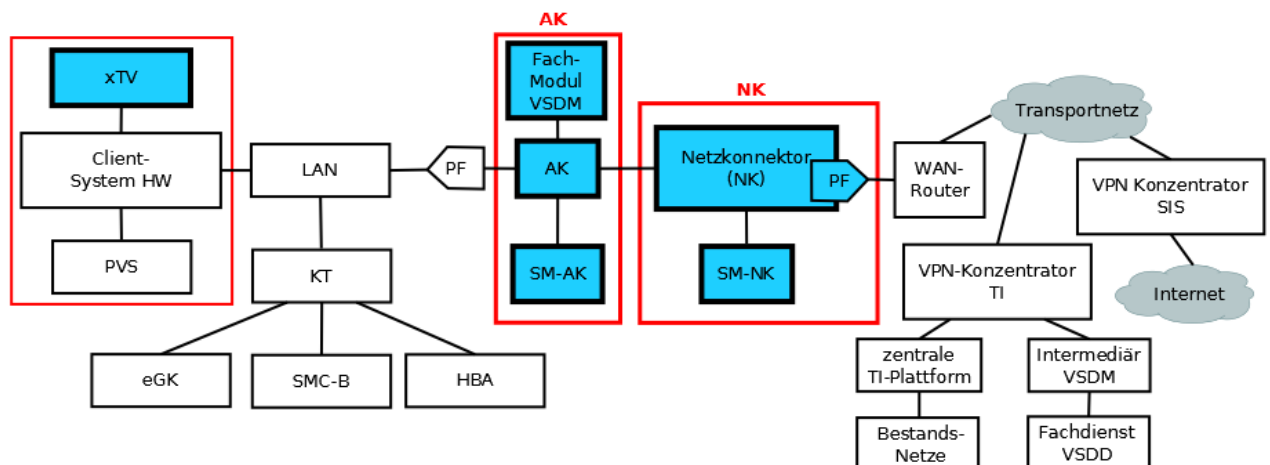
AK

xTV

Client-System HW

PVS

LAN

KT

eGK

SMC-B

HBA

PF

Fach-Modul VSDM

AK

SM-AK

NK

Netzkonnektor (NK)

PF

SM-NK

WAN-Router

Transportnetz

VPN Konzentrator SIS

Internet

VPN-Konzentrator TI

zentrale TI-Plattform

Intermediär VSDM

Bestands-Netze

Fachdienst VSDD